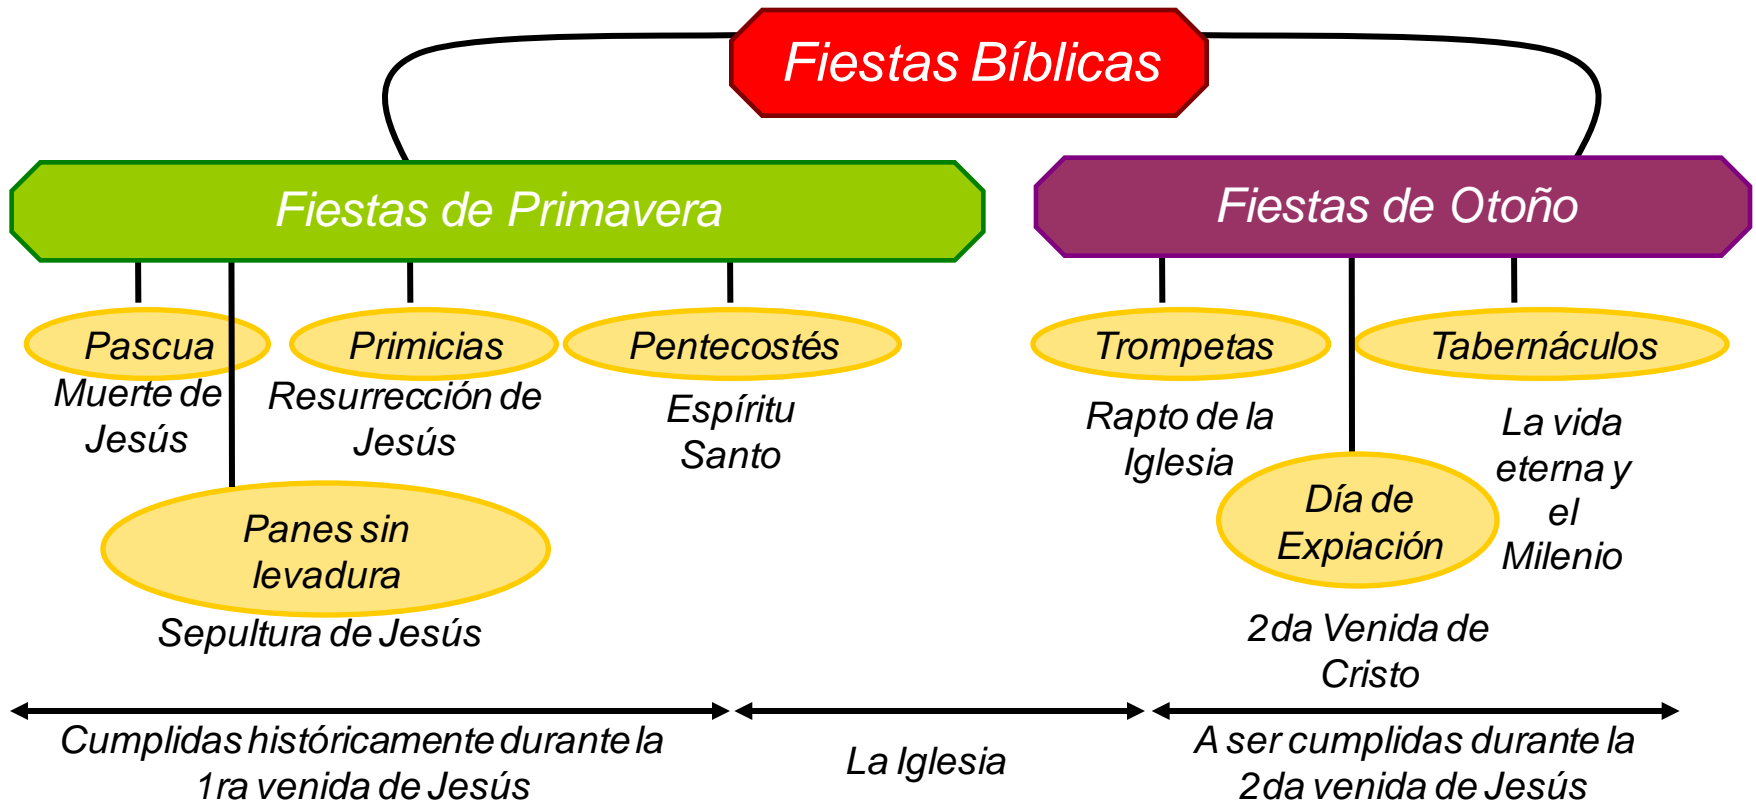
Fiestas Bíblicas

Fiestas de Primavera

Fiestas de Otoño

Pascua
Muerte de Jesús

Primicias
Resurrección de Jesús

Pentecostés
Espíritu Santo

Panes sin levadura
Sepultura de Jesús

Trompetas
Rapto de la Iglesia

Tabernáculos
La vida eterna y el Milenio

Día de Expiación
2da Venida de Cristo

Cumplidas históricamente durante la 1ra venida de Jesús

La Iglesia

A ser cumplidas durante la 2da venida de Jesús